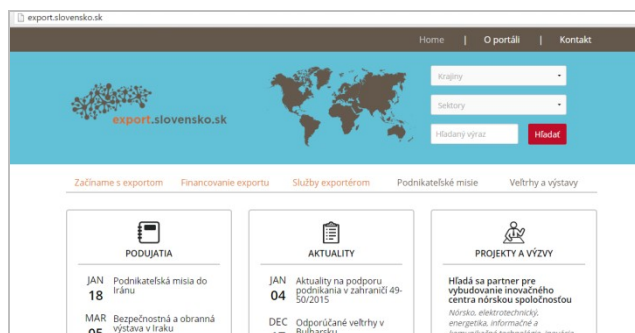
export.slovensko.sk

Home | O portáli | Kontakt

export.slovensko.sk

Krajiny

Sektory

Hľadaný výraz

Hľadať

Začíname s exportom Financovanie exportu Služby exportérom Podnikateľské misie Veľtrhy a výstavy

PODUJATIA

JAN 18 Podnikateľská misia do Iránu

MAR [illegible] Bezpečnostná a obranná výstava v Iraku

AKTUALITY

JAN 04 Aktuality na podporu podnikania v zahraničí 49-50/2015

DEC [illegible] Odporúčané veľtrhy v Bulharsku

PROJEKTY A VÝZVY

Hľadá sa partner pre vybudovanie inovačného centra nórskou spoločnosťou

Nórsko, elektrotechnický, energetika, informačné a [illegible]